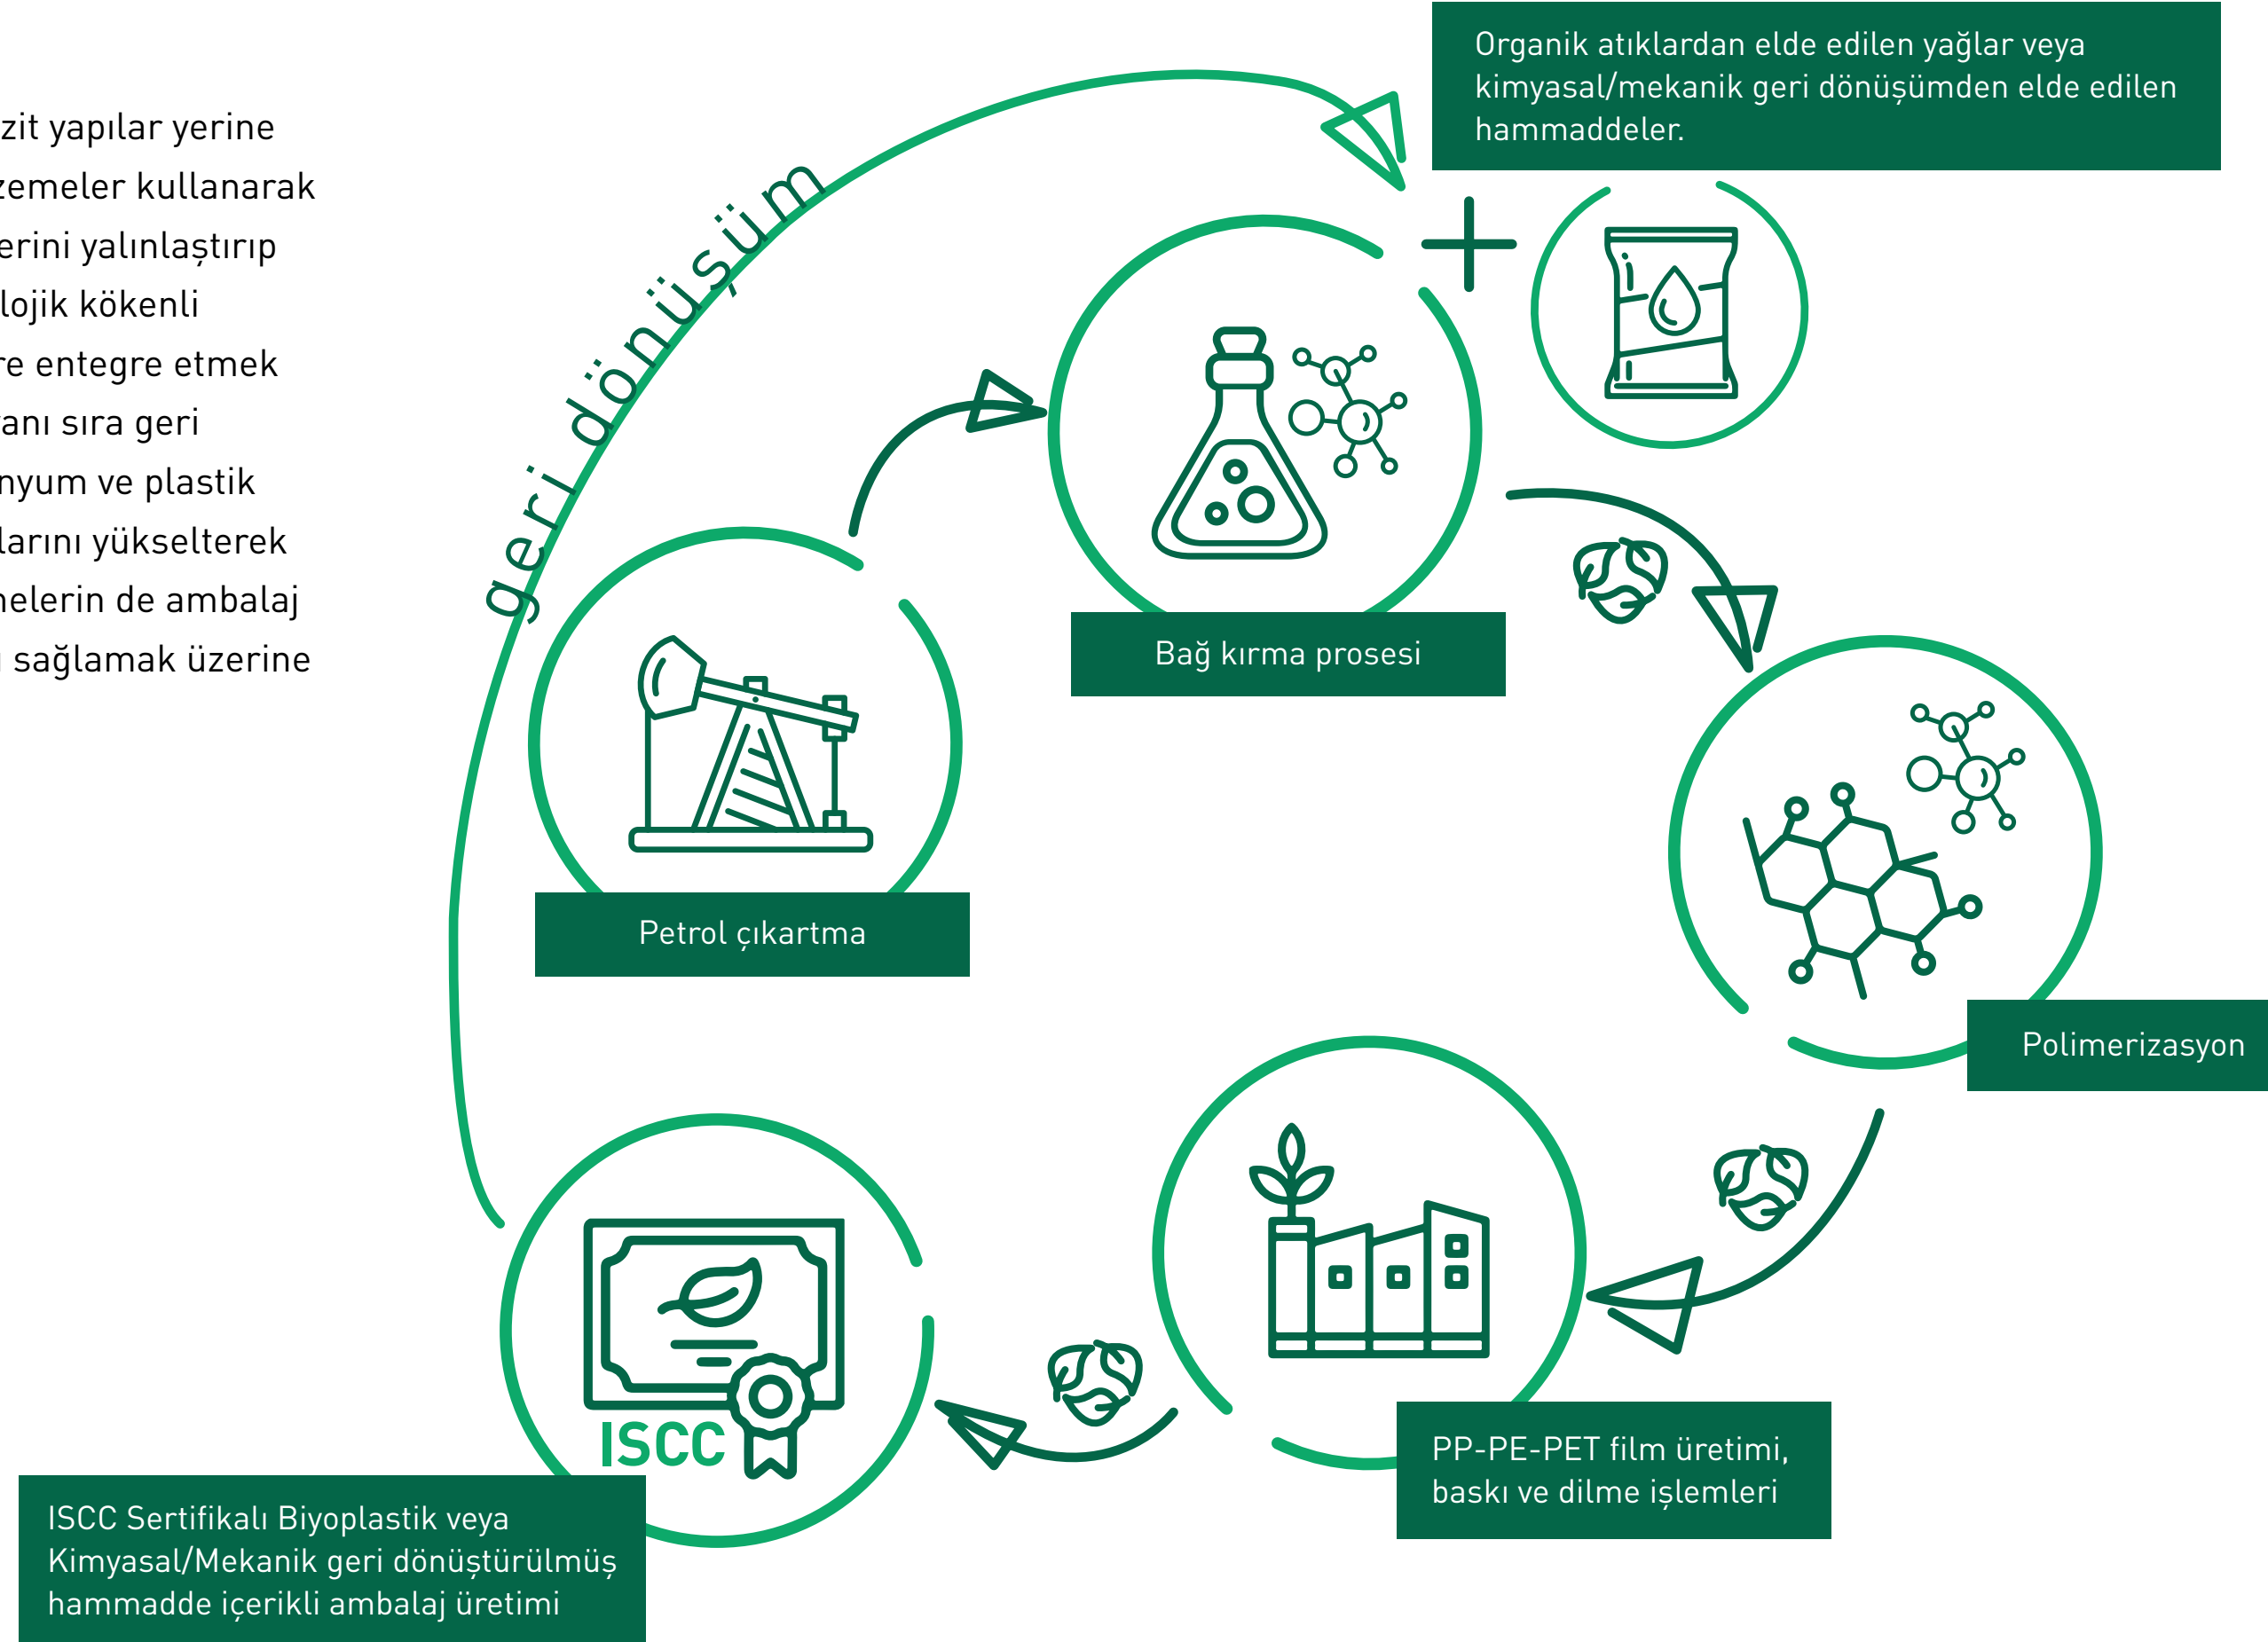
zit yapılar yerine
zemeler kullanarak
erini yalınlaştırıp
lojik kökenli
re entegre etmek
anı sıra geri
nyum ve plastik
larını yükselterek
nelerin de ambalaj
sağlamak üzerine

geri dönüşüm

Organik atıklardan elde edilen yağlar veya kimyasal/mekanik geri dönüşümden elde edilen hammaddeler.

Bağ kırma prosesi

Petrol çıkartma

Polimerizasyon

PP-PE-PET film üretimi, baskı ve dilme işlemleri

ISCC

ISCC Sertifikalı Biyoplastik veya Kimyasal/Mekanik geri dönüştürülmüş hammadde içerikli ambalaj üretimi